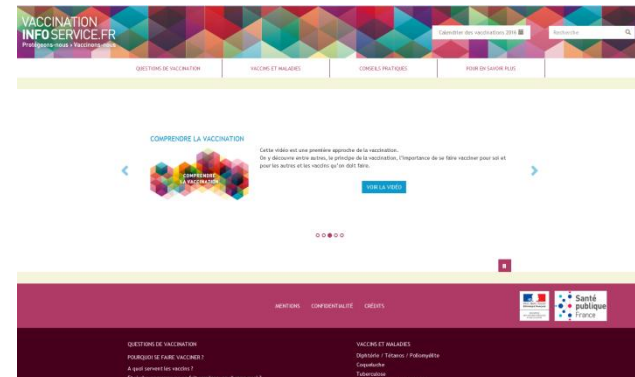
VACCINATION INFO SERVICE.FR
Protégeons-nous › Vaccinons-nous

Calendrier des vaccinations 2016

Recherche

QUESTIONS DE VACCINATION | VACCINS ET MALADIES | CONSEILS PRATIQUES | POUR EN SAVOIR PLUS

COMPRENDRE LA VACCINATION

COMPRENDRE LA VACCINATION

Cette vidéo est une première approche de la vaccination.
On y découvre entre autres, le principe de la vaccination, l'importance de se faire vacciner pour soi et pour les autres et les vaccins qu'on doit faire.

VOIR LA VIDÉO

MENTIONS CONFIDENTIALITÉ CRÉDITS

Santé publique France

QUESTIONS DE VACCINATION
POURQUOI SE FAIRE VACCINER ?
A quoi servent les vaccins ?
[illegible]

VACCINS ET MALADIES
Diphtérie / Tétanos / Poliomyélite
Coqueluche
Tuberculose